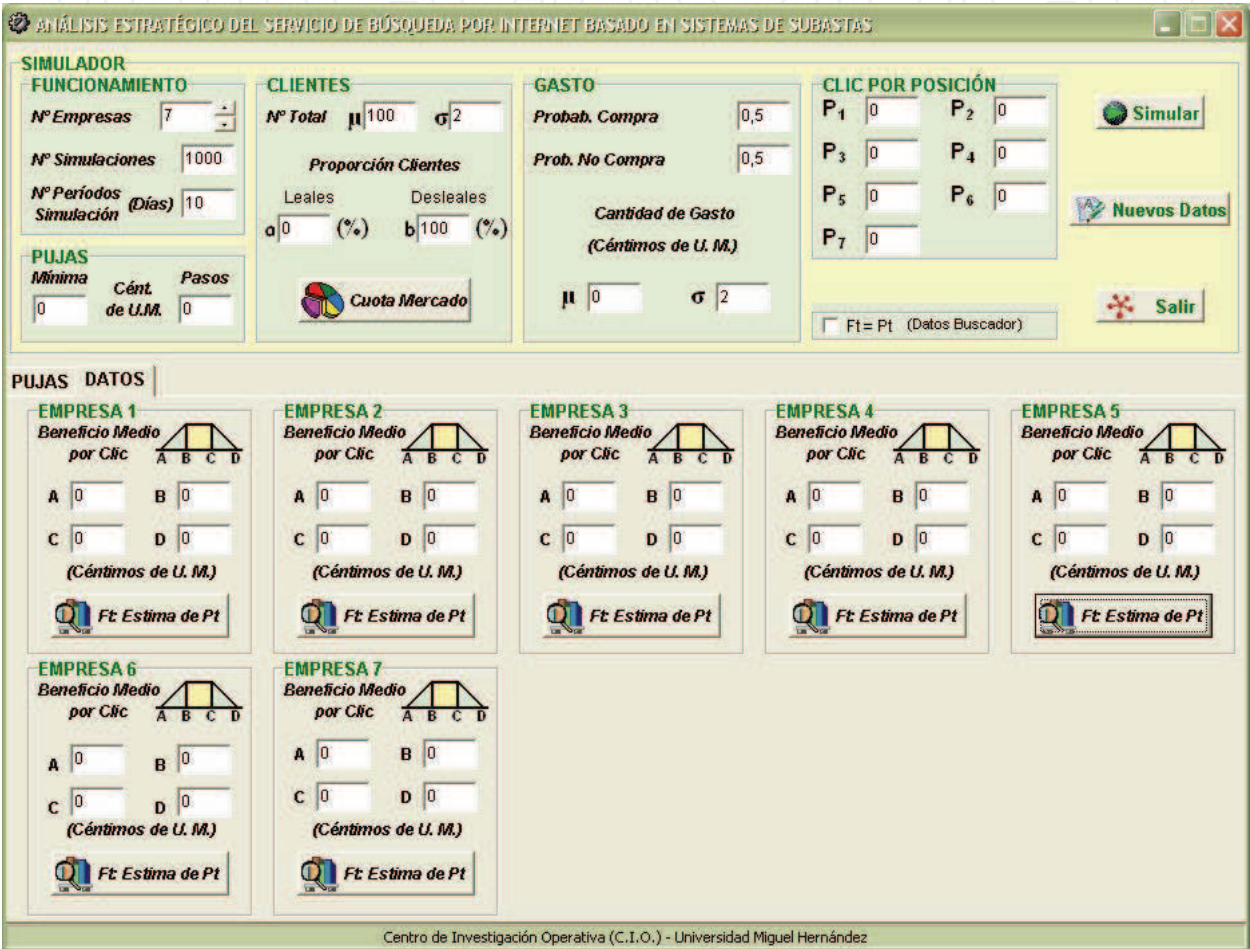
ANÁLISIS ESTRATÉGICO DEL SERVICIO DE BÚSQUEDA POR INTERNET BASADO EN SISTEMAS DE SUBASTAS

SIMULADOR

FUNCIONAMIENTO
Nº Empresas 7
Nº Simulaciones 1000
Nº Períodos Simulación (Días) 10

PUJAS
Mínima 0
Cént. de U.M.
Pasos 0

CLIENTES
Nº Total $\mu$ 100 $\sigma$ 2
Proporción Clientes
Leales $a$ 0 (%)
Desleales $b$ 100 (%)
Cuota Mercado

GASTO
Probab. Compra 0,5
Prob. No Compra 0,5
Cantidad de Gasto
(Céntimos de U. M.)
$\mu$ 0 $\sigma$ 2

CLIC POR POSICIÓN
$P_1$ 0 $P_2$ 0
$P_3$ 0 $P_4$ 0
$P_5$ 0 $P_6$ 0
$P_7$ 0

Ft = Pt (Datos Buscador)

Simular
Nuevos Datos
Salir

PUJAS DATOS

EMPRESA 1
Beneficio Medio por Clic
A B C D
A 0 B 0
C 0 D 0
(Céntimos de U. M.)
Ft: Estima de Pt

EMPRESA 2
Beneficio Medio por Clic
A B C D
A 0 B 0
C 0 D 0
(Céntimos de U. M.)
Ft: Estima de Pt

EMPRESA 3
Beneficio Medio por Clic
A B C D
A 0 B 0
C 0 D 0
(Céntimos de U. M.)
Ft: Estima de Pt

EMPRESA 4
Beneficio Medio por Clic
A B C D
A 0 B 0
C 0 D 0
(Céntimos de U. M.)
Ft: Estima de Pt

EMPRESA 5
Beneficio Medio por Clic
A B C D
A 0 B 0
C 0 D 0
(Céntimos de U. M.)
Ft: Estima de Pt

EMPRESA 6
Beneficio Medio por Clic
A B C D
A 0 B 0
C 0 D 0
(Céntimos de U. M.)
Ft: Estima de Pt

EMPRESA 7
Beneficio Medio por Clic
A B C D
A 0 B 0
C 0 D 0
(Céntimos de U. M.)
Ft: Estima de Pt

Centro de Investigación Operativa (C.I.O.) - Universidad Miguel Hernández